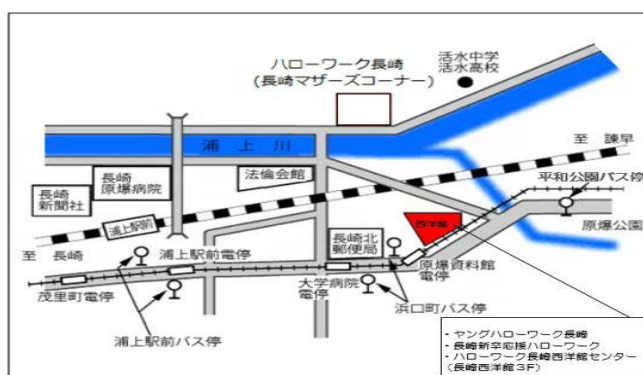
ハローワーク長崎
（長崎マザーズコーナー）

活水中学
活水高校

浦上川

至 諫早

平和公園バス停

長崎新聞社

長崎原爆病院

法倫会館

浦上駅前

西洋館

原爆公園

至 長崎

浦上駅前電停

長崎北郵便局

原爆資料館電停

茂里町電停

大学病院電停

浜口町バス停

浦上駅前バス停

・ヤングハローワーク長崎
・長崎新卒応援ハローワーク
・ハローワーク長崎西洋館センター
（長崎西洋館3F）